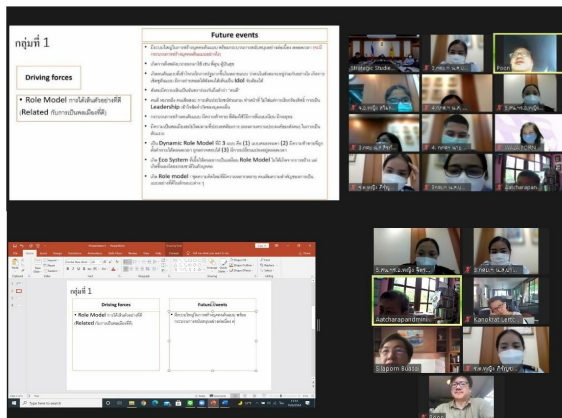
กลุ่มที่ 1

Driving forces

• Role Model การได้เห็นตัวอย่างที่ดี (Related กับการเป็นพลเมืองที่ดี)

Future events

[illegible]

Leadership

Dynamic Role Model

Eco System Role Model

Role model

Strategic Studie...

Poon

Aatcharapan...

กลุ่มที่ 1

Driving forces

• Role Model การได้เห็นตัวอย่างที่ดี (Related กับการเป็นพลเมืองที่ดี)

Future events

Aatcharapandmini...

Kanoknat Lett...

Sippom Bussi...